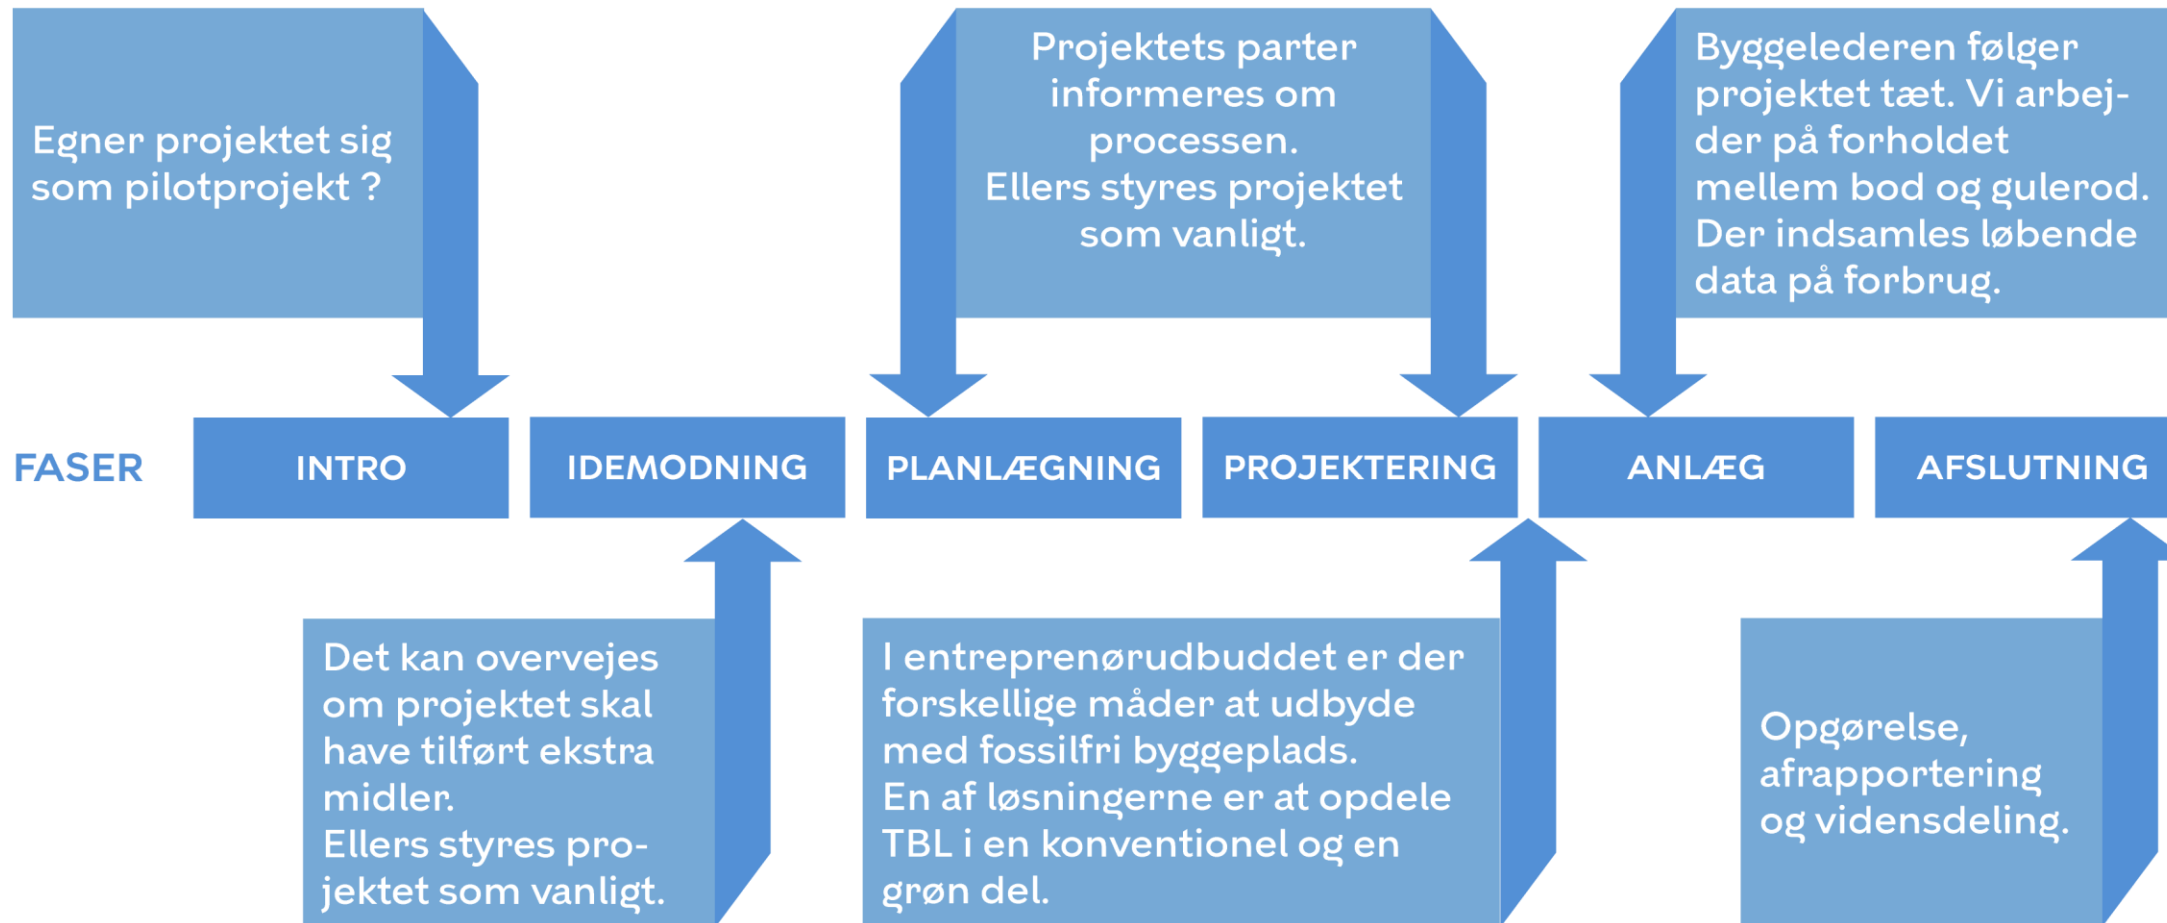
Egner projektet sig som pilotprojekt ?

Projektets parter informeres om processen.
Ellers styres projektet som vanligt.

Byggelederen følger projektet tæt. Vi arbejder på forholdet mellem bod og gulerod.
Der indsamles løbende data på forbrug.

FASER

| INTRO | IDEMODNING | PLANLÆGNING | PROJEKTERING | ANLÆG | AFSLUTNING |
|---|---|---|---|---|---|

Det kan overvejes om projektet skal have tilført ekstra midler.
Ellers styres projektet som vanligt.

I entreprenørudbuddet er der forskellige måder at udbyde med fossilfri byggeplads.
En af løsningerne er at opdele TBL i en konventionel og en grøn del.

Opgørelse, afrapportering og vidensdeling.